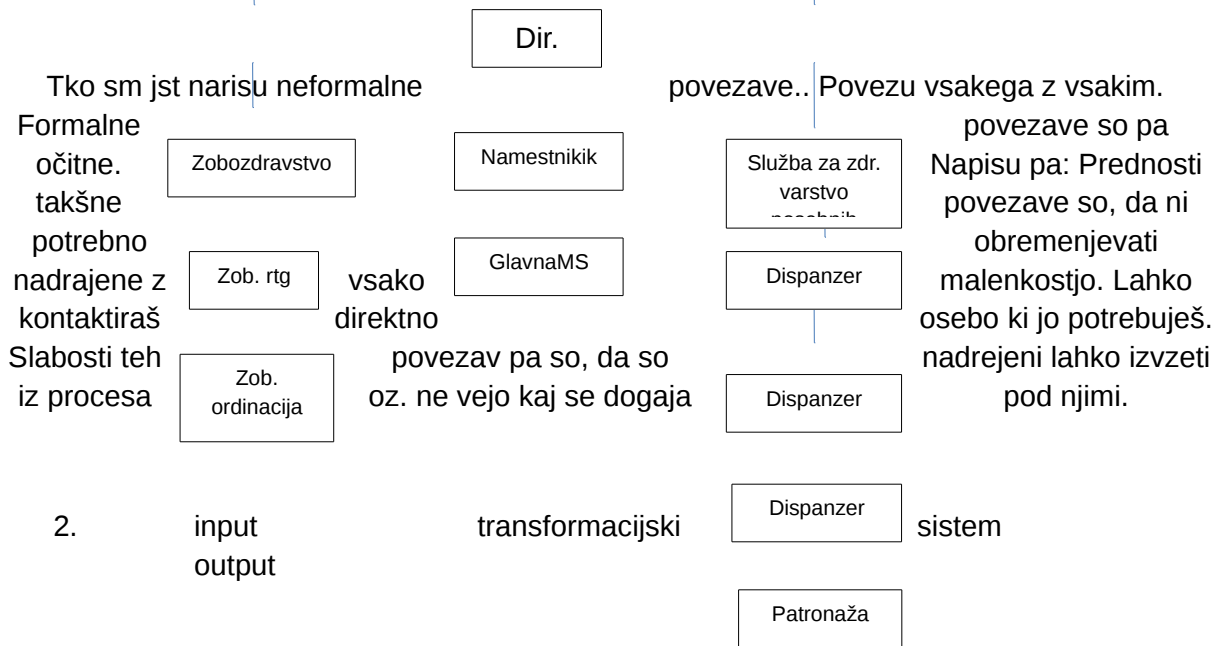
Dir.

Tko sm jst narisu neformalne povezave.. Povezu vsakega z vsakim. Formalne povezave so pa očitne. Napisu pa: Prednosti takšne povezave so, da ni potrebno obremenjevati nadrajene z vsako malenkostjo. Lahko kontaktiraš direktno osebo ki jo potrebuješ. Slabosti teh povezav pa so, da so nadrejeni lahko izvzeti iz procesa oz. ne vejo kaj se dogaja pod njimi.

Zobozdravstvo

Namestnikik

Služba za zdr. varstvo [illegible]

Zob. rtg

GlavnaMS

Dispanzer

Zob. ordinacija

Dispanzer

2. input transformacijski sistem output

Dispanzer

Patronaža